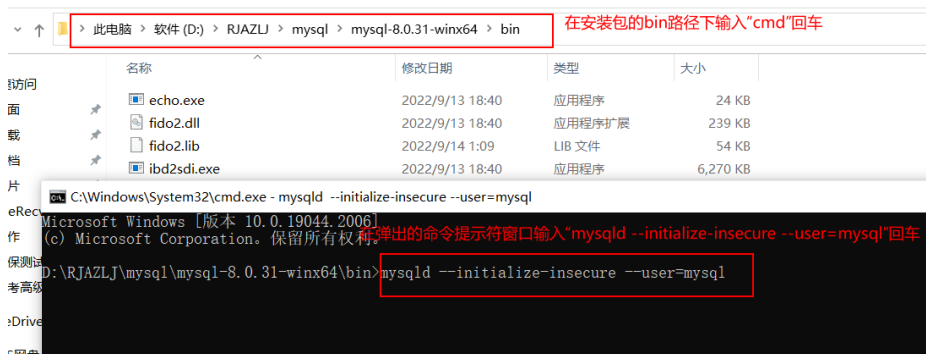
此电脑 › 软件 (D:) › RJAZLJ › mysql › mysql-8.0.31-winx64 › bin

在安装包的bin路径下输入"cmd"回车

| 名称 | 修改日期 | 类型 | 大小 |
|---|---|---|---|
| echo.exe | 2022/9/13 18:40 | 应用程序 | 24 KB |
| fido2.dll | 2022/9/13 18:40 | 应用程序扩展 | 239 KB |
| fido2.lib | 2022/9/14 1:09 | LIB 文件 | 54 KB |
| ibd2sdi.exe | 2022/9/13 18:40 | 应用程序 | 6,270 KB |

速访问
面
载
档
片
eRec
作
保测试
考高级
eDrive
网盘

C:\Windows\System32\cmd.exe - mysqld --initialize-insecure --user=mysql

Microsoft Windows [版本 10.0.19044.2006]
(c) Microsoft Corporation。保留所有权利。

在弹出的命令提示符窗口输入"mysqld --initialize-insecure --user=mysql"回车

D:\RJAZLJ\mysql\mysql-8.0.31-winx64\bin>mysqld --initialize-insecure --user=mysql